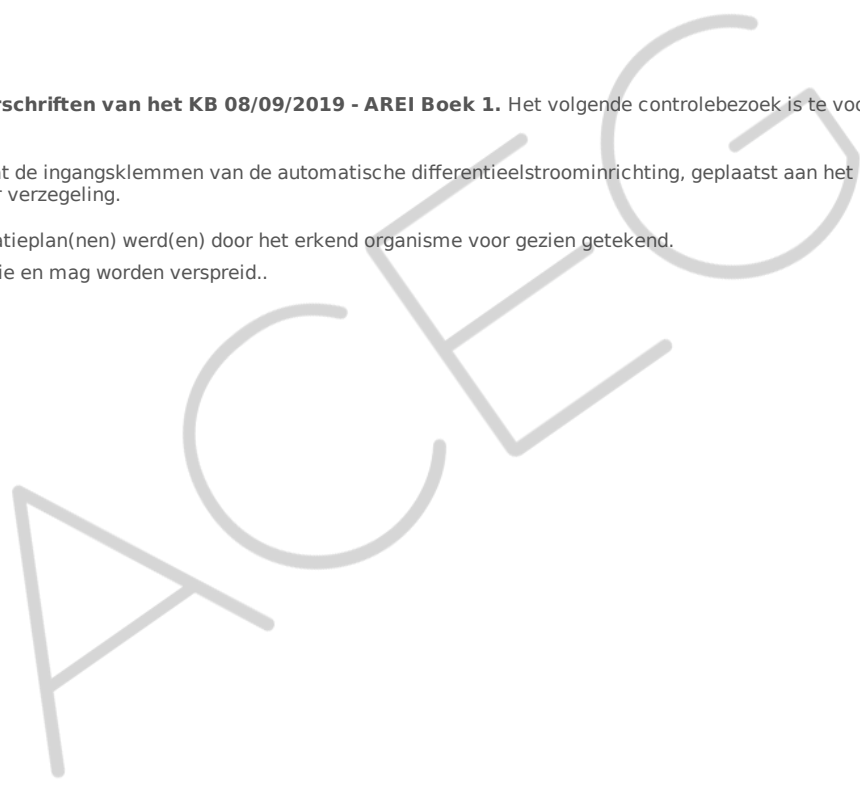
rschriften van het KB 08/09/2019 - AREI Boek 1. Het volgende controlebezoek is te voo

t de ingangsklemmen van de automatische differentieelstroominrichting, geplaatst aan het r verzegeling.

tieplan(nen) werd(en) door het erkend organisme voor gezien getekend.

ie en mag worden verspreid..

ACEG